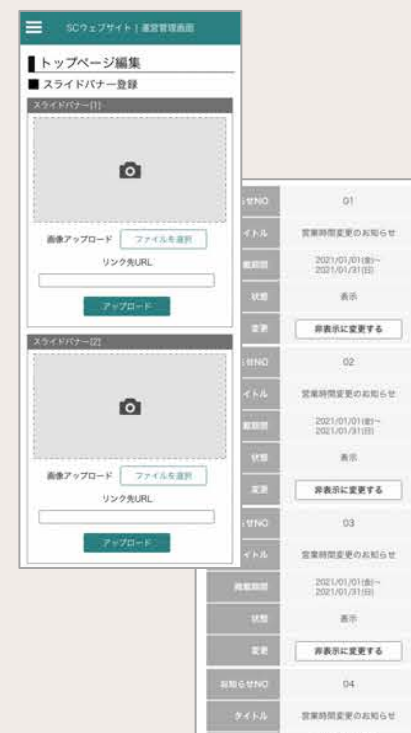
SCウェブサイト｜運営管理画面

トップページ編集

■ スライドバナー登録

スライドバナー[1]

画像アップロード ファイルを選択

リンク先URL

アップロード

スライドバナー[2]

画像アップロード ファイルを選択

リンク先URL

アップロード

| らせNO | 01 |
|---|---|
| イトル | 営業時間変更のお知らせ |
| 載期間 | 2021/01/01(金)~ 2021/01/31(日) |
| 状態 | 表示 |
| 変更 | 非表示に変更する |
| らせNO | 02 |
| イトル | 営業時間変更のお知らせ |
| 載期間 | 2021/01/01(金)~ 2021/01/31(日) |
| 状態 | 表示 |
| 変更 | 非表示に変更する |
| らせNO | 03 |
| イトル | 営業時間変更のお知らせ |
| 掲載期間 | 2021/01/01(金)~ 2021/01/31(日) |
| 状態 | 表示 |
| 変更 | 非表示に変更する |
| お知らせNO | 04 |
| タイトル | 営業時間変更のお知らせ |